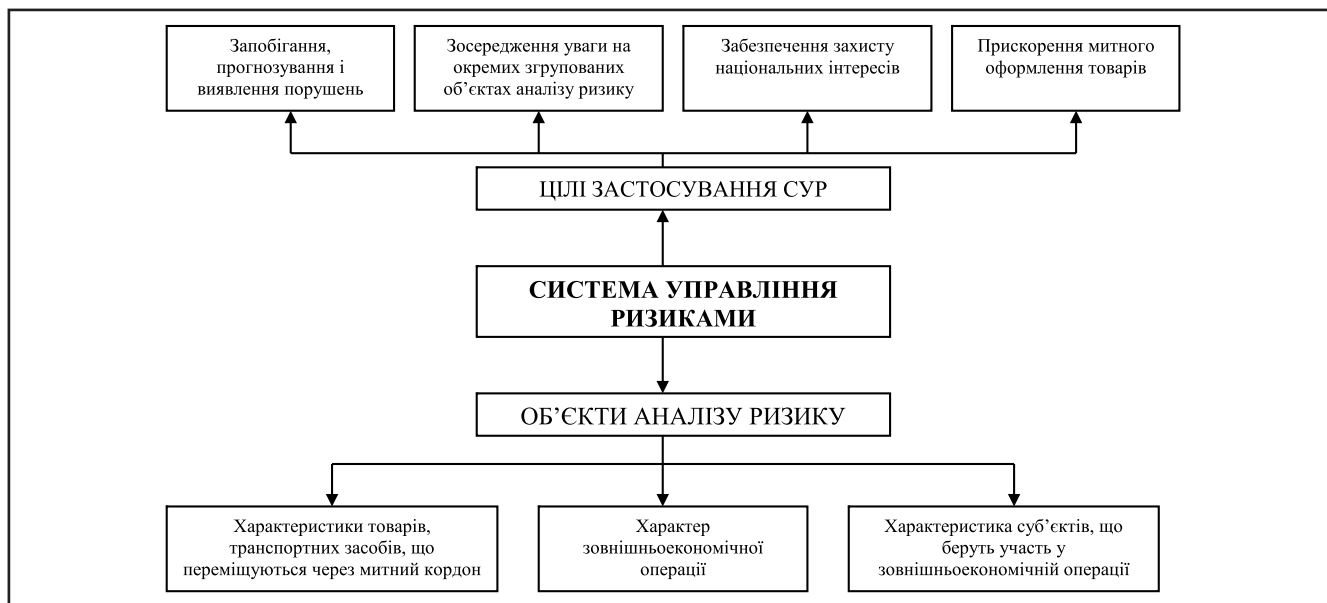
Запобігання, прогнозування і виявлення порушень

Зосередження уваги на окремих згрупованих об'єктах аналізу ризику

Забезпечення захисту національних інтересів

Прискорення митного оформлення товарів

ЦІЛІ ЗАСТОСУВАННЯ СУР

СИСТЕМА УПРАВЛІННЯ РИЗИКАМИ

ОБ'ЄКТИ АНАЛІЗУ РИЗИКУ

Характеристики товарів, транспортних засобів, що переміщуються через митний кордон

Характер зовнішньоекономічної операції

Характеристика суб'єктів, що беруть участь у зовнішньоекономічній операції